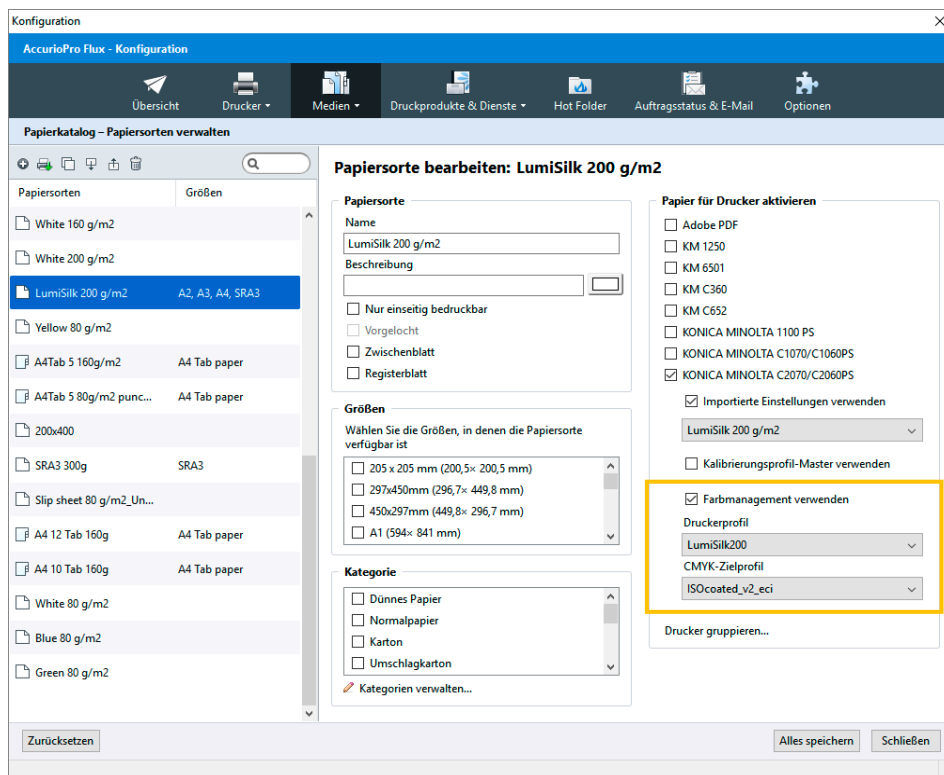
Konfiguration

AccurioPro Flux - Konfiguration

Übersicht
Drucker ▾
Medien ▾
Druckprodukte & Dienste ▾
Hot Folder
Auftragsstatus & E-Mail
Optionen

Papierkatalog – Papiersorten verwalten

| Papiersorten | Größen |
|---|---|
| White 160 g/m2 | |
| White 200 g/m2 | |
| LumiSilk 200 g/m2 | A2, A3, A4, SRA3 |
| Yellow 80 g/m2 | |
| A4Tab 5 160g/m2 | A4 Tab paper |
| A4Tab 5 80g/m2 punc... | A4 Tab paper |
| 200x400 | |
| SRA3 300g | SRA3 |
| Slip sheet 80 g/m2_Un... | |
| A4 12 Tab 160g | A4 Tab paper |
| A4 10 Tab 160g | A4 Tab paper |
| White 80 g/m2 | |
| Blue 80 g/m2 | |
| Green 80 g/m2 | |

Papiersorte bearbeiten: LumiSilk 200 g/m2

Papiersorte
Name
LumiSilk 200 g/m2
Beschreibung
Nur einseitig bedruckbar
Vorgelocht
Zwischenblatt
Registerblatt

Größen
Wählen Sie die Größen, in denen die Papiersorte verfügbar ist
205 x 205 mm (200,5× 200,5 mm)
297x450mm (296,7× 449,8 mm)
450x297mm (449,8× 296,7 mm)
A1 (594× 841 mm)

Kategorie
Dünnes Papier
Normalpapier
Karton
Umschlagkarton
Kategorien verwalten...

Papier für Drucker aktivieren
Adobe PDF
KM 1250
KM 6501
KM C360
KM C652
KONICA MINOLTA 1100 PS
KONICA MINOLTA C1070/C1060PS
KONICA MINOLTA C2070/C2060PS
Importierte Einstellungen verwenden
LumiSilk 200 g/m2
Kalibrierungsprofil-Master verwenden
Farbmanagement verwenden
Druckerprofil
LumiSilk200
CMYK-Zielprofil
ISOcoated_v2_eci
Drucker gruppieren...

Zurücksetzen
Alles speichern
Schließen